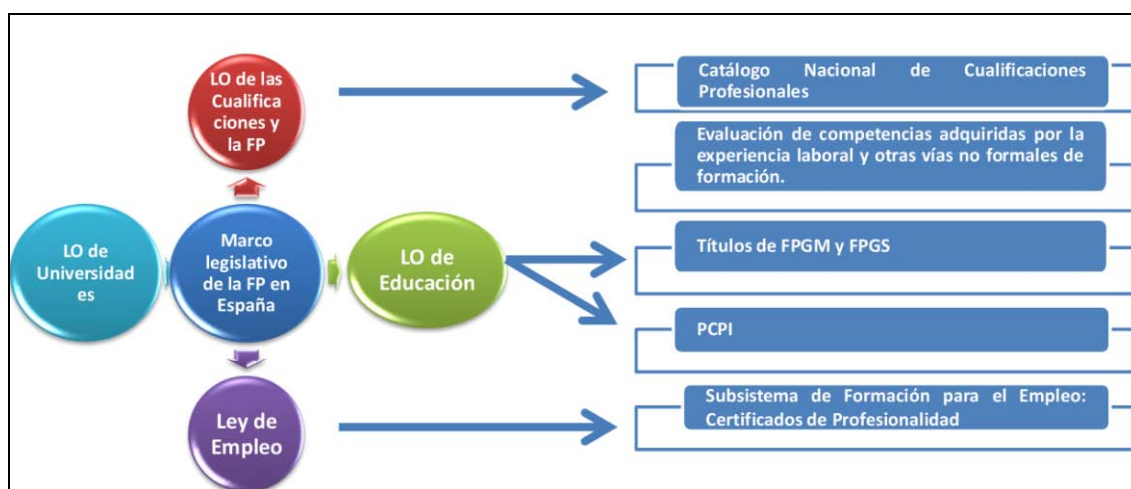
LO de las Cualificaciones y la FP

LO de Universidades

Marco legislativo de la FP en España

LO de Educación

Ley de Empleo

Catálogo Nacional de Cualificaciones Profesionales

Evaluación de competencias adquiridas por la experiencia laboral y otras vías no formales de formación.

Títulos de FPGM y FPGS

PCPI

Subsistema de Formación para el Empleo: Certificados de Profesionalidad